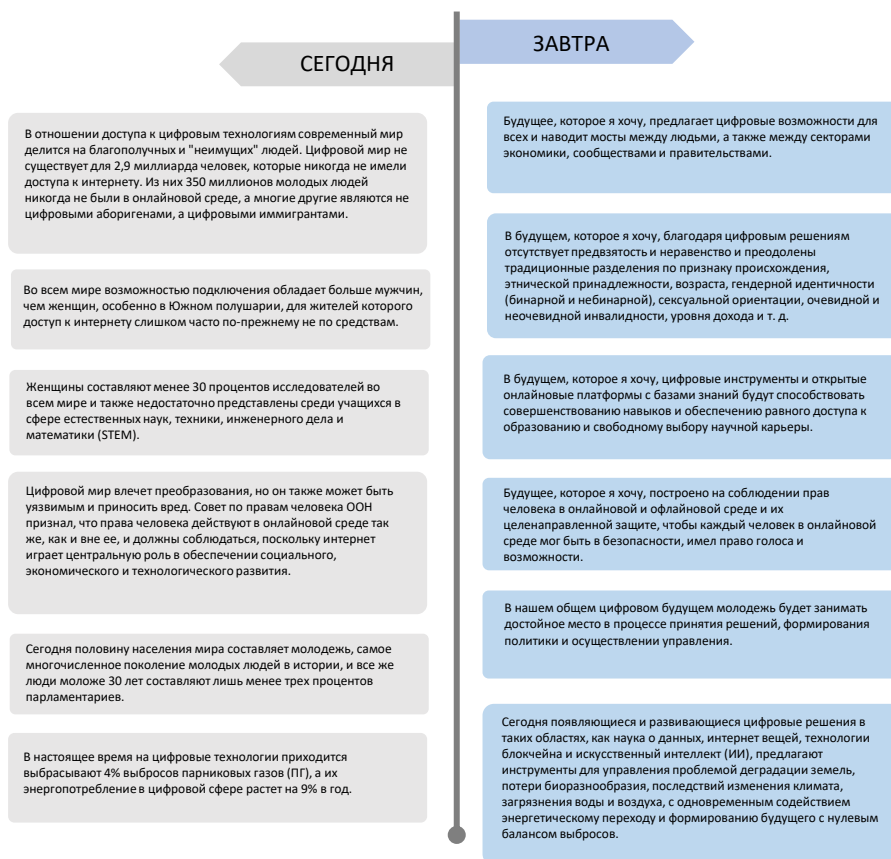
СЕГОДНЯ

В отношении доступа к цифровым технологиям современный мир делится на благополучных и "неимущих" людей. Цифровой мир не существует для 2,9 миллиарда человек, которые никогда не имели доступа к интернету. Из них 350 миллионов молодых людей никогда не были в онлайновой среде, а многие другие являются не цифровыми аборигенами, а цифровыми иммигрантами.

Во всем мире возможностью подключения обладает больше мужчин, чем женщин, особенно в Южном полушарии, для жителей которого доступ к интернету слишком часто по-прежнему не по средствам.

Женщины составляют менее 30 процентов исследователей во всем мире и также недостаточно представлены среди учащихся в сфере естественных наук, техники, инженерного дела и математики (STEM).

Цифровой мир влечет преобразования, но он также может быть уязвимым и приносить вред. Совет по правам человека ООН признал, что права человека действуют в онлайновой среде так же, как и вне ее, и должны соблюдаться, поскольку интернет играет центральную роль в обеспечении социального, экономического и технологического развития.

Сегодня половину населения мира составляет молодежь, самое многочисленное поколение молодых людей в истории, и все же люди моложе 30 лет составляют лишь менее трех процентов парламентариев.

В настоящее время на цифровые технологии приходится выбрасывают 4% выбросов парниковых газов (ПГ), а их энергопотребление в цифровой сфере растет на 9% в год.

ЗАВТРА

Будущее, которое я хочу, предлагает цифровые возможности для всех и наводит мосты между людьми, а также между секторами экономики, сообществами и правительствами.

В будущем, которое я хочу, благодаря цифровым решениям отсутствует предвзятость и неравенство и преодолены традиционные разделения по признаку происхождения, этнической принадлежности, возраста, гендерной идентичности (бинарной и небинарной), сексуальной ориентации, очевидной и неочевидной инвалидности, уровня дохода и т. д.

В будущем, которое я хочу, цифровые инструменты и открытые онлайновые платформы с базами знаний будут способствовать совершенствованию навыков и обеспечению равного доступа к образованию и свободному выбору научной карьеры.

Будущее, которое я хочу, построено на соблюдении прав человека в онлайновой и офлайновой среде и их целенаправленной защите, чтобы каждый человек в онлайновой среде мог быть в безопасности, имел право голоса и возможности.

В нашем общем цифровом будущем молодежь будет занимать достойное место в процессе принятия решений, формирования политики и осуществлении управления.

Сегодня появляющиеся и развивающиеся цифровые решения в таких областях, как наука о данных, интернет вещей, технологии блокчейна и искусственный интеллект (ИИ), предлагают инструменты для управления проблемой деградации земель, потери биоразнообразия, последствий изменения климата, загрязнения воды и воздуха, с одновременным содействием энергетическому переходу и формированию будущего с нулевым балансом выбросов.